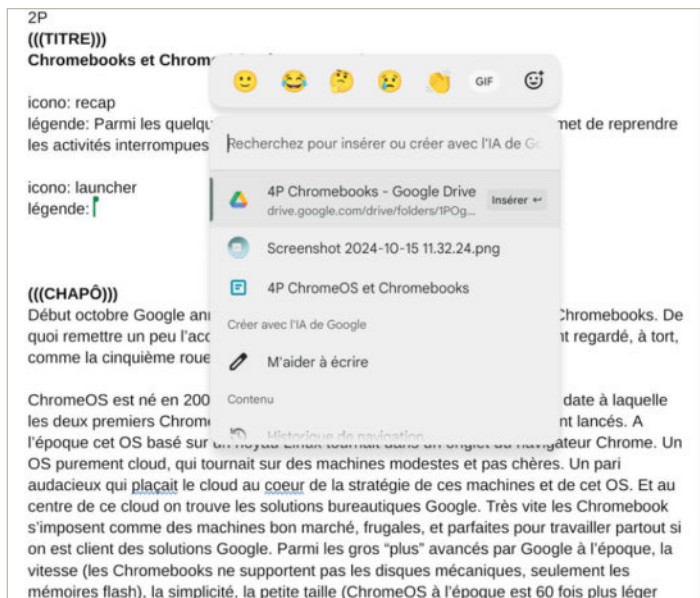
2P
(((TITRE)))
Chromebooks et Chrom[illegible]

icono: recap
légende: Parmi les quelqu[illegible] met de reprendre les activités interrompues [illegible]

icono: launcher
légende:

GIF

Recherchez pour insérer ou créer avec l'IA de G

4P Chromebooks - Google Drive
drive.google.com/drive/folders/1POg...
Insérer ↵

Screenshot 2024-10-15 11.32.24.png

4P ChromeOS et Chromebooks

Créer avec l'IA de Google

M'aider à écrire

Contenu

Historique de navigation

(((CHAPÔ)))
Début octobre Google an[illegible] Chromebooks. De quoi remettre un peu l'acc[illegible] nt regardé, à tort, comme la cinquième roue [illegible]

ChromeOS est né en 200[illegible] date à laquelle les deux premiers Chrome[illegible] nt lancés. A l'époque cet OS basé sur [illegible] Chrome. Un OS purement cloud, qui tournait sur des machines modestes et pas chères. Un pari audacieux qui plaçait le cloud au coeur de la stratégie de ces machines et de cet OS. Et au centre de ce cloud on trouve les solutions bureautiques Google. Très vite les Chromebook s'imposent comme des machines bon marché, frugales, et parfaites pour travailler partout si on est client des solutions Google. Parmi les gros "plus" avancés par Google à l'époque, la vitesse (les Chromebooks ne supportent pas les disques mécaniques, seulement les mémoires flash), la simplicité, la petite taille (ChromeOS à l'époque est 60 fois plus léger